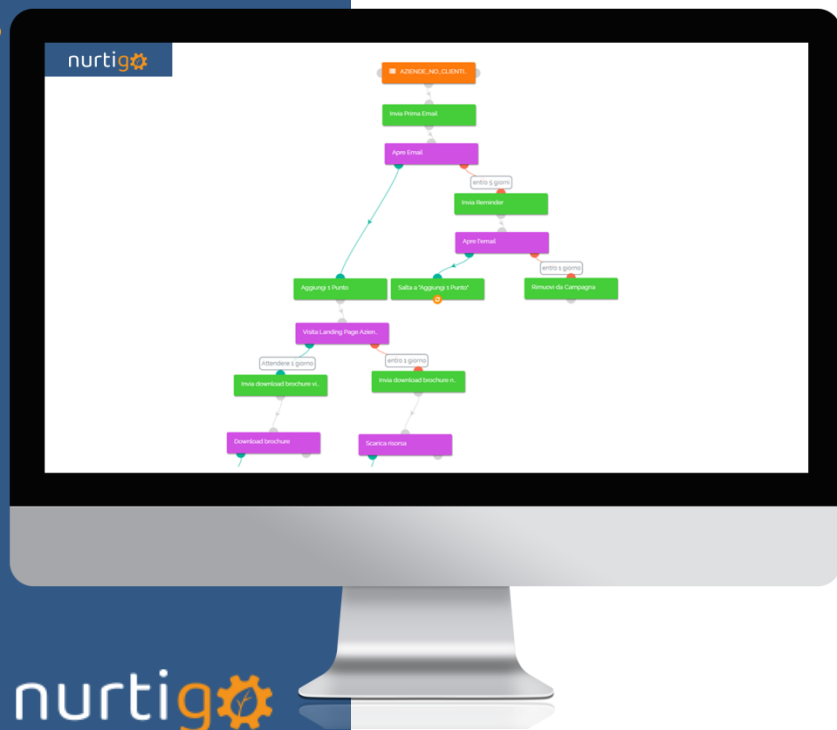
nurtigo

AZIENDE_NO_CLIENTI...

Invia Prima Email

Apre Email

entro 5 giorni

Invia Reminder

Apre l'email

entro 1 giorno

Aggiungi 1 Punto

Salta a "Aggiungi 1 Punto"

Rimuovi da Campagna

Visita Landing Page Azien...

Attendere 1 giorno

entro 1 giorno

Invia download brochure vi...

Invia download brochure n...

Download brochure

Scarica risorsa

nurtigo